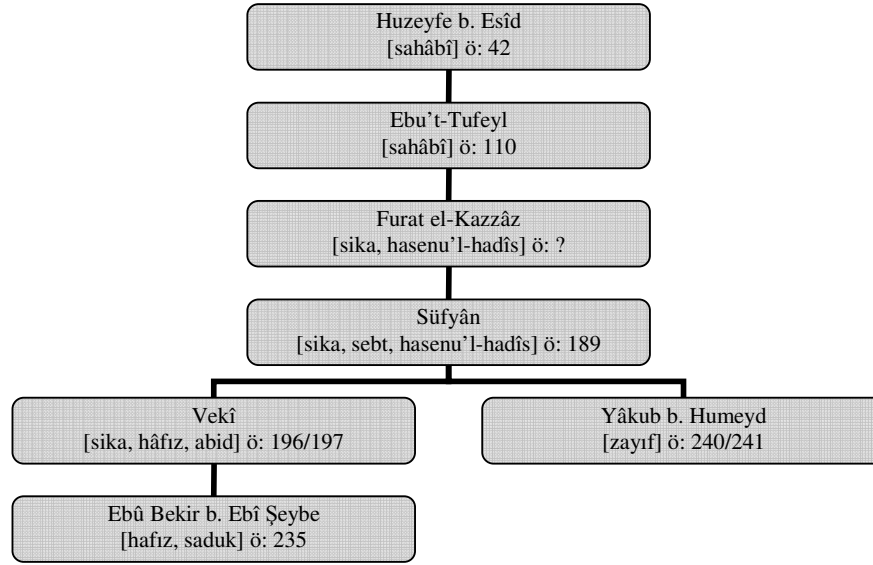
Huzeyfe b. Esîd
[sahâbî] ö: 42

Ebu't-Tufeyl
[sahâbî] ö: 110

Furat el-Kazzâz
[sika, hasenu'l-hadîs] ö: ?

Süfyân
[sika, sebt, hasenu'l-hadîs] ö: 189

Vekî
[sika, hâfız, abid] ö: 196/197

Yâkub b. Humeyd
[zayıf] ö: 240/241

Ebû Bekir b. Ebî Şeybe
[hafız, saduk] ö: 235